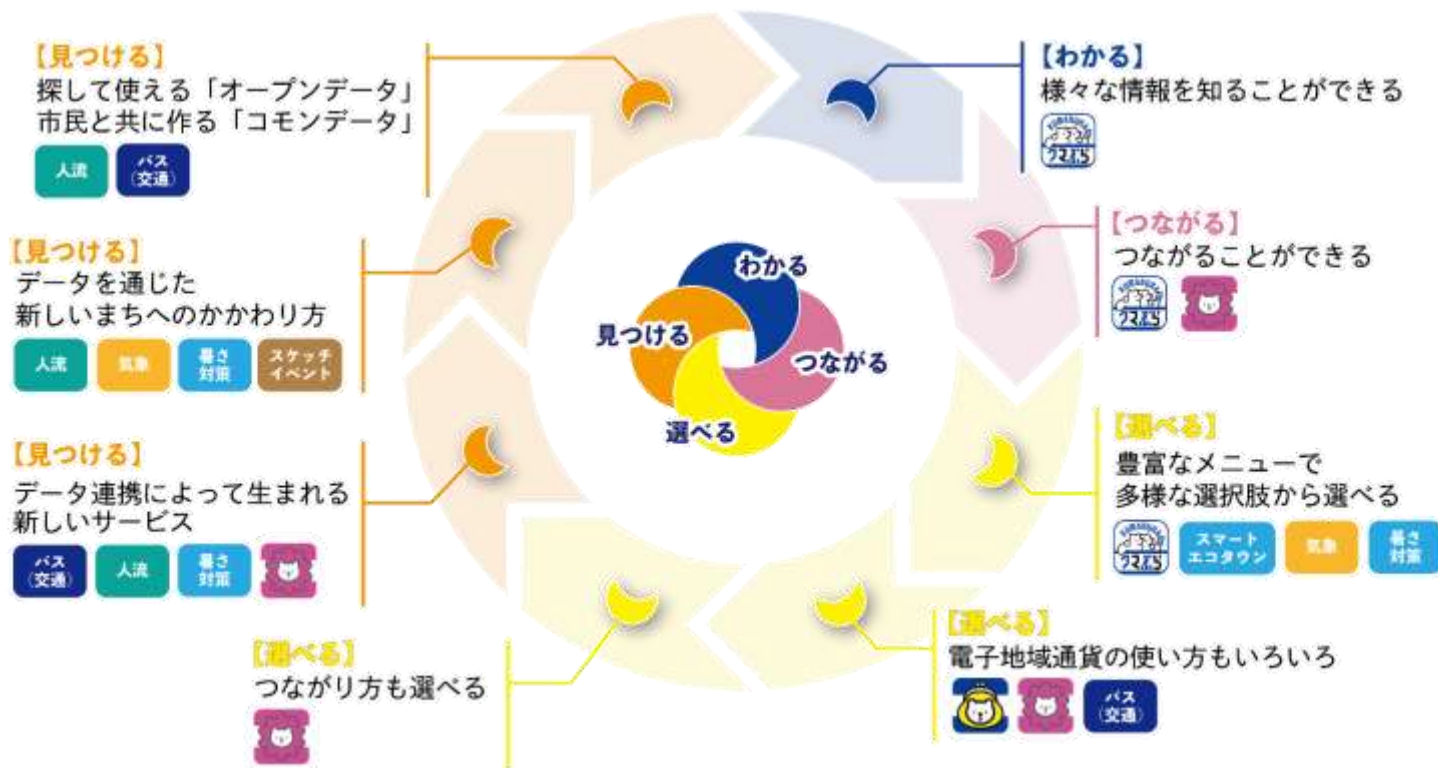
【見つける】
探して使える「オープンデータ」
市民と共に作る「コモンデータ」
人流 バス（交通）

【わかる】
様々な情報を知ることができる

【見つける】
データを通じた
新しいまちへのかかわり方
人流 気象 暑さ対策 スケッチイベント

【つながる】
つながることができる

わかる
見つける
つながる
選べる

【選べる】
豊富なメニューで
多様な選択肢から選べる
スマートエコタウン 気象 暑さ対策

【見つける】
データ連携によって生まれる
新しいサービス
バス（交通） 人流 暑さ対策

【選べる】
電子地域通貨の使い方もいろいろ
バス（交通）

【選べる】
つながり方も選べる